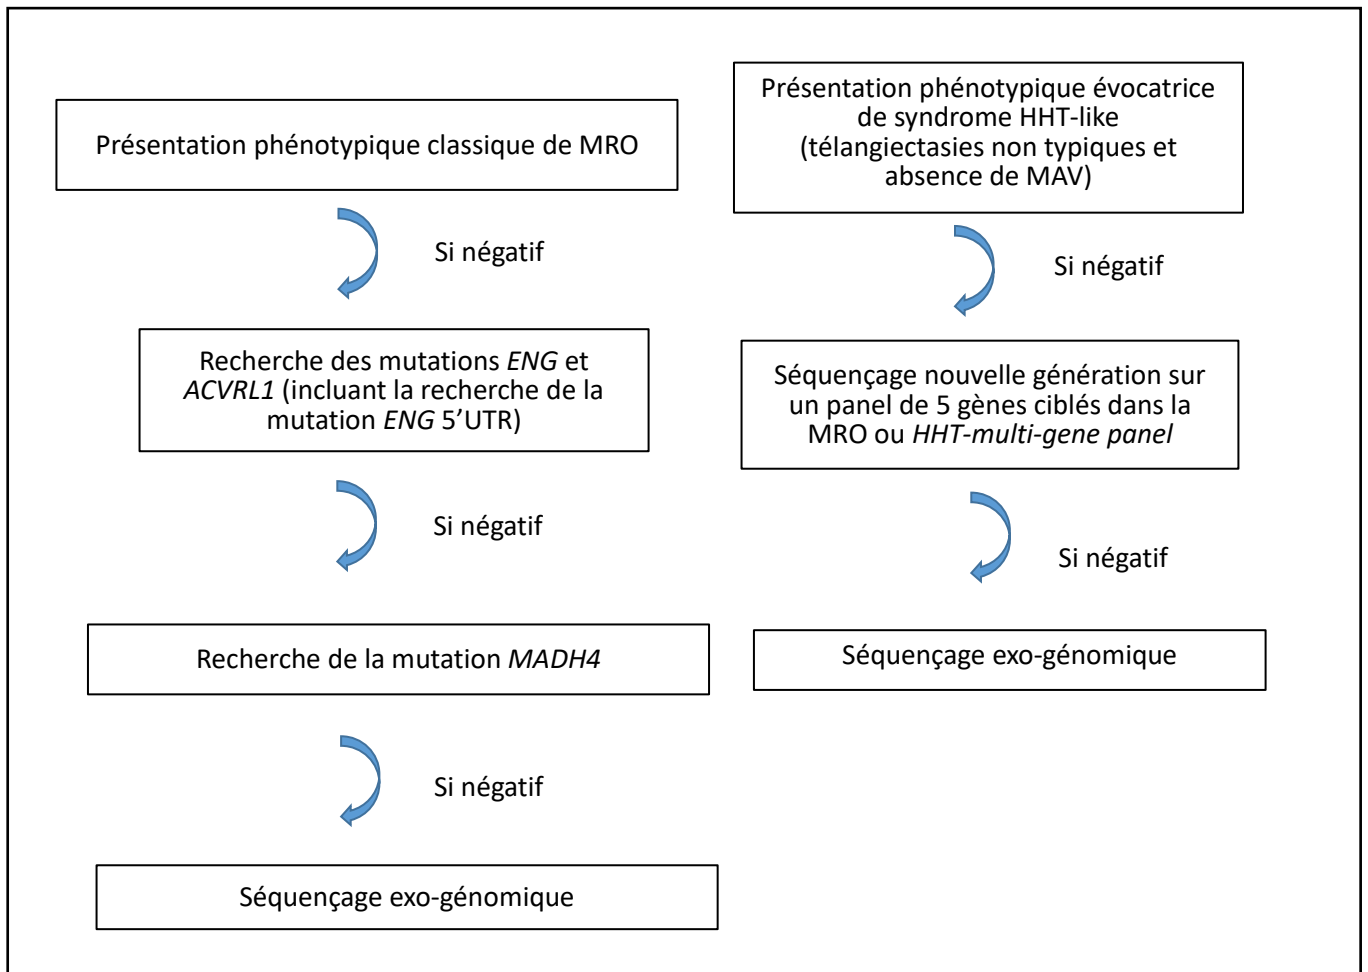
Présentation phénotypique classique de MRO

Si négatif

Recherche des mutations *ENG* et *ACVRL1* (incluant la recherche de la mutation *ENG* 5'UTR)

Si négatif

Recherche de la mutation *MADH4*

Si négatif

Séquençage exo-génomique

Présentation phénotypique évocatrice de syndrome HHT-like (télangiectasies non typiques et absence de MAV)

Si négatif

Séquençage nouvelle génération sur un panel de 5 gènes ciblés dans la MRO ou *HHT-multi-gene panel*

Si négatif

Séquençage exo-génomique